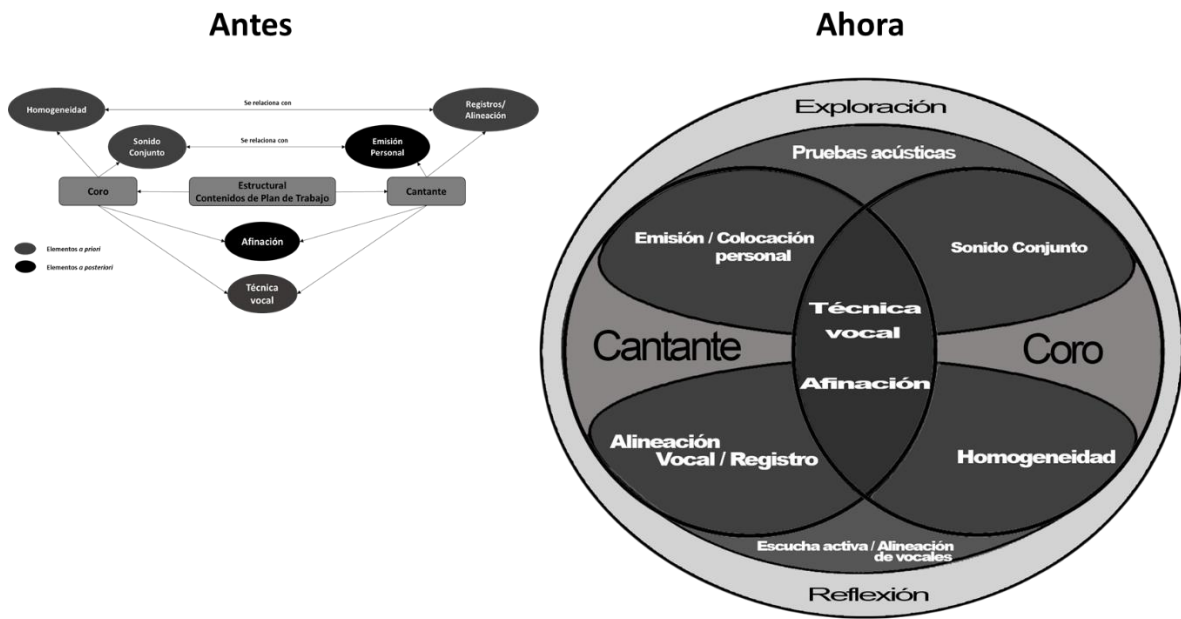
Antes

Homogeneidad

Se relaciona con

Registros/ Alineación

Sonido Conjunto

Se relaciona con

Emisión Personal

Coro

Estructural Contenidos de Plan de Trabajo

Cantante

Afinación

Técnica vocal

Elementos *a priori*

Elementos *a posteriori*

Ahora

Exploración

Pruebas acústicas

Emisión / Colocación personal

Sonido Conjunto

Técnica vocal

Cantante

Coro

Afinación

Alineación Vocal / Registro

Homogeneidad

Escucha activa / Alineación de vocales

Reflexión